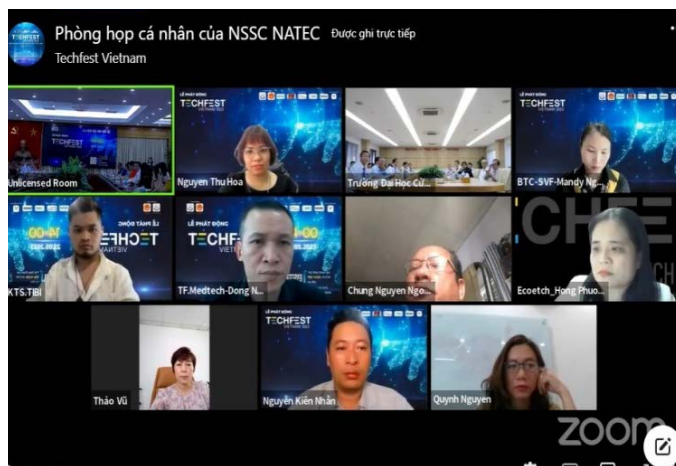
Phòng họp cá nhân của NSSC NATEC Được ghi trực tiếp
Techfest Vietnam

Unlicensed Room
TECHFEST
Nguyen Thu Hoa
TECHFEST
Trường Đại Học Cử...
TECHFEST
BTC-SVF-Mandy Ng...
TECHFEST
KTS.TiBi
TECHFEST
TF.Medtech-Dong N...
Chung Nguyen Ngo...
Ecoetch_Hong Phuo...
Thảo Vũ
TECHFEST
Nguyễn Kiến Nhân
Quynh Nguyen
zoom